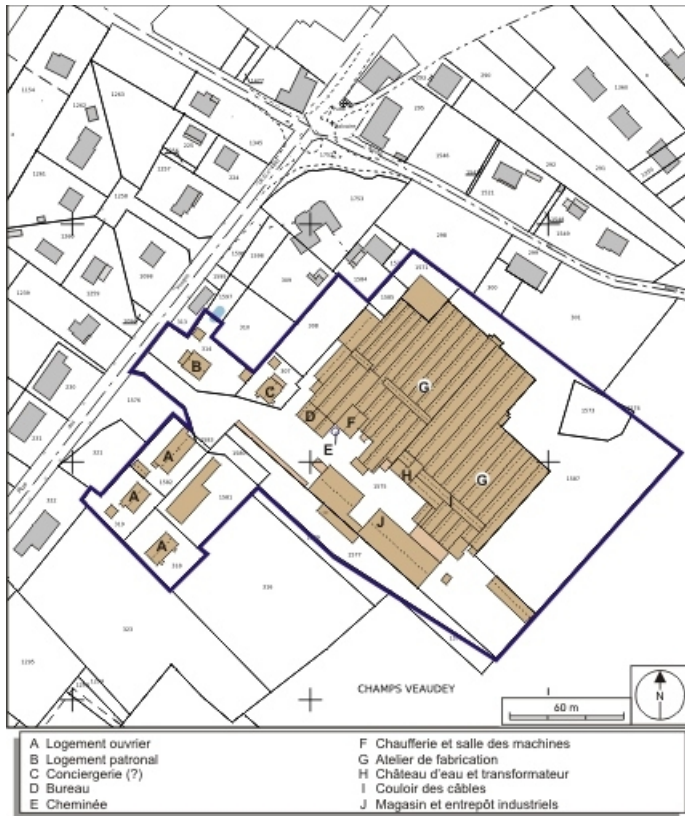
B
C
D
F
E
G
G
H
I
J
A
A
A
CHAMPS VEAUDEY
60 m
N

A Logement ouvrier
B Logement patronal
C Conciergerie (?)
D Bureau
E Cheminée

F Chaufferie et salle des machines
G Atelier de fabrication
H Château d'eau et transformateur
I Couloir des câbles
J Magasin et entrepôt industriels